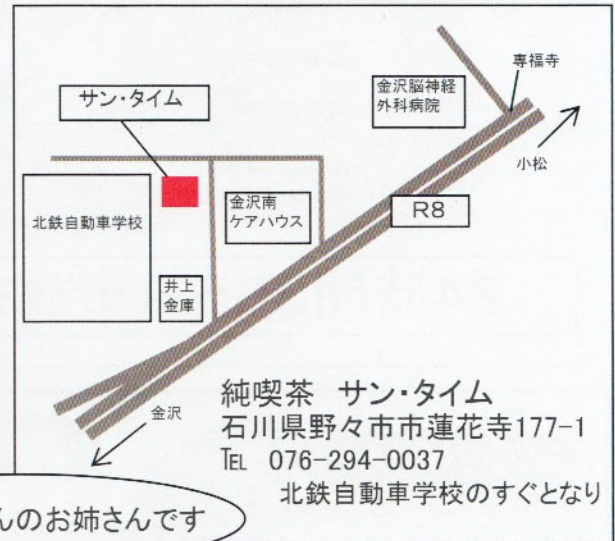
サン・タイム

金沢脳神経外科病院

専福寺

小松

北鉄自動車学校

金沢南ケアハウス

R8

井上金庫

金沢

純喫茶　サン・タイム
石川県野々市市蓮花寺177-1
TEL　076-294-0037
北鉄自動車学校のすぐとなり

んのお姉さんです